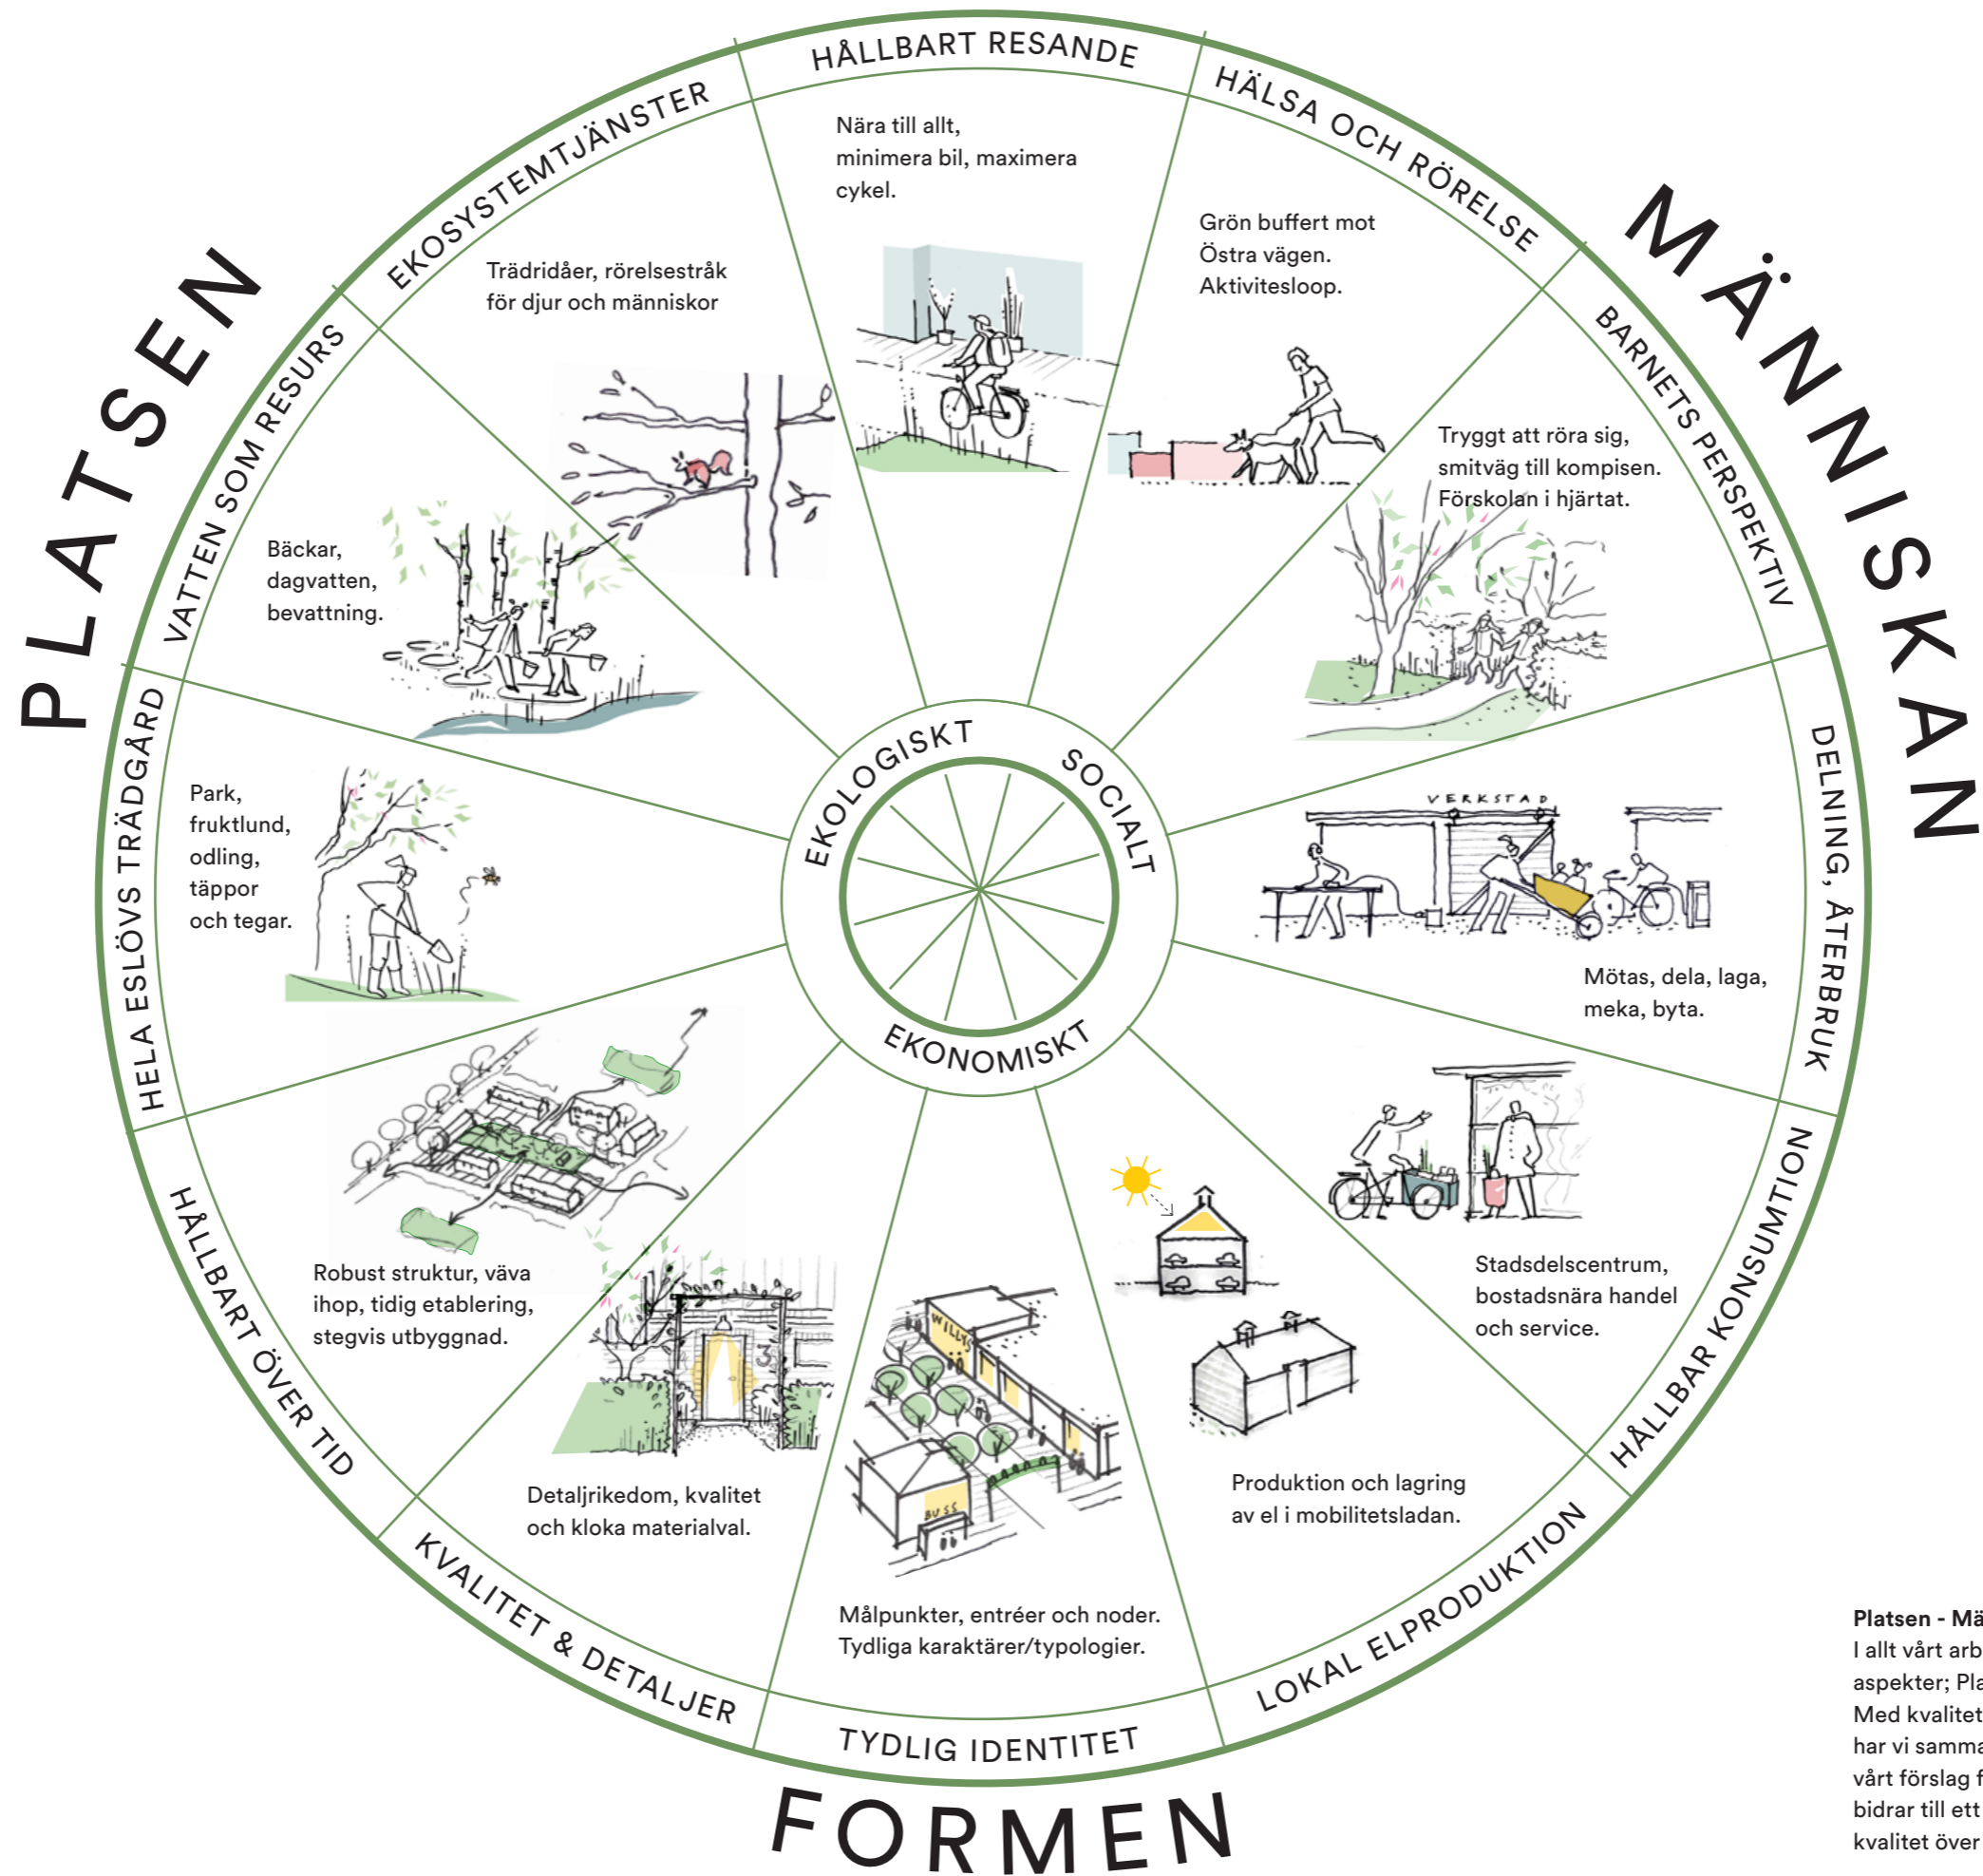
PLATSEN

MÄNNISKAN

FORMEN

HÅLLBART RESANDE

Nära till allt, minimera bil, maximera cykel.

HÄLSA OCH RÖRELSE

Grön buffert mot Östra vägen. Aktivitesloop.

BARNETS PERSPEKTIV

Tryggt att röra sig, smitväg till kompisen. Förskolan i hjärtat.

DELNING, ÅTERBRUK

VERKSTAD

Mötas, dela, laga, meka, byta.

HÅLLBAR KONSUMTION

Stadsdelscentrum, bostadsnära handel och service.

LOKAL ELPRODUKTION

Produktion och lagring av el i mobilitetsladan.

TYDLIG IDENTITET

Målpunkter, entréer och noder. Tydliga karaktärer/typologier.

WILLYS

BUSS

KVALITET & DETALJER

Detaljrikedom, kvalitet och kloka materialval.

HÅLLBART ÖVER TID

Robust struktur, väva ihop, tidig etablering, stegvis utbyggnad.

HELA ESLÖVS TRÄDGÅRD

Park, fruktlund, odling, täppor och tegar.

VATTEN SOM RESURS

Bäckar, dagvatten, bevattning.

EKOSYSTEMTJÄNSTER

Trädridåer, rörelsestråk för djur och människor

EKOLOGISKT

SOCIALT

EKONOMISKT

Platsen - Mä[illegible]
I allt vårt arb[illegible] aspekter; Pla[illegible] Med kvalitet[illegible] har vi samma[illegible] vårt förslag f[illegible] bidrar till ett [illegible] kvalitet över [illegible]